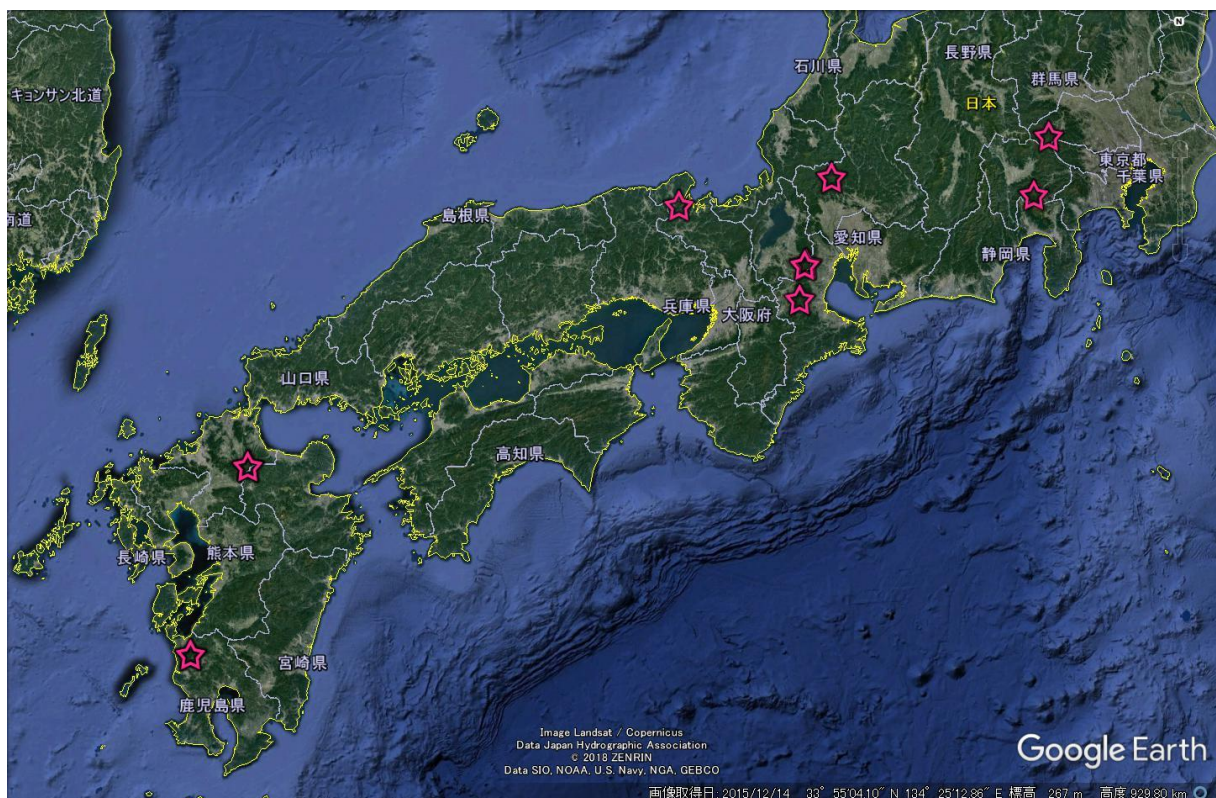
キョンサン北道

南道

石川県

長野県

群馬県

日本

東京都

千葉県

島根県

愛知県

静岡県

兵庫県

大阪府

山口県

高知県

長崎県

熊本県

宮崎県

鹿児島県

N

Image Landsat / Copernicus
Data Japan Hydrographic Association
© 2018 ZENRIN
Data SIO, NOAA, U.S. Navy, NGA, GEBCO

Google Earth

画像取得日: 2015/12/14 33° 55'04.10" N 134° 25'12.86" E 標高 267 m 高度 929.80 km